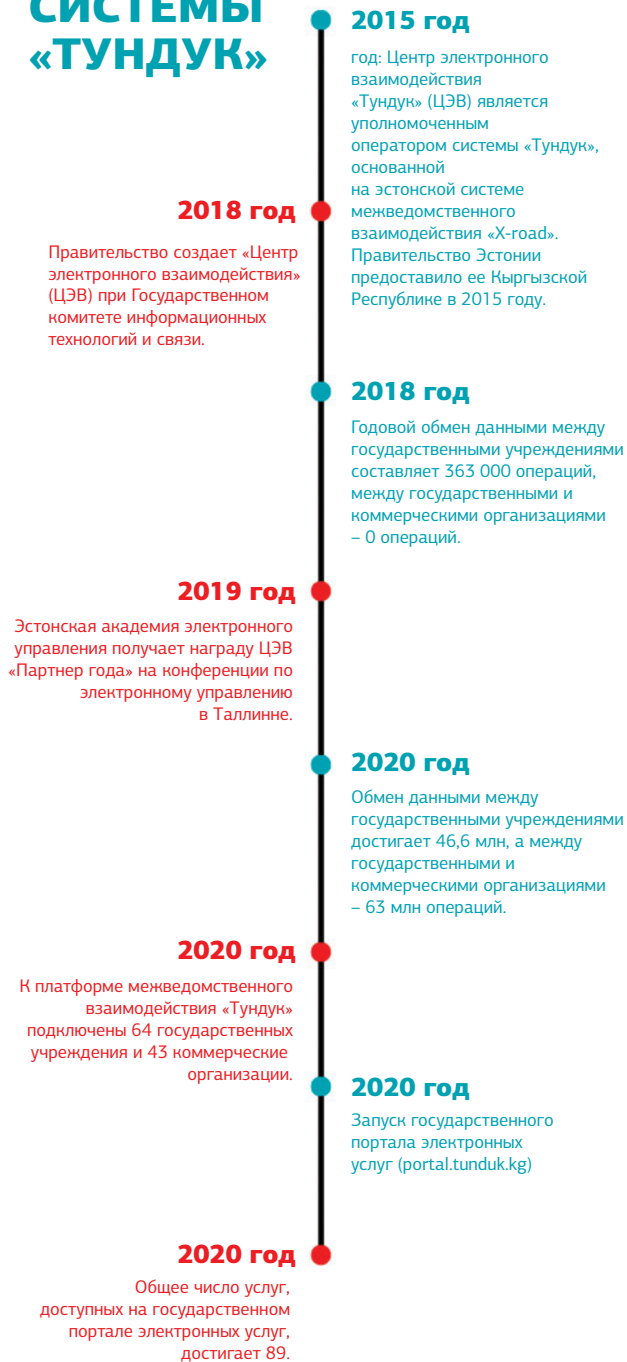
СИСТЕМЫ «ТУНДУК»

2015 год

год: Центр электронного взаимодействия «Тундук» (ЦЭВ) является уполномоченным оператором системы «Тундук», основанной на эстонской системе межведомственного взаимодействия «X-road». Правительство Эстонии предоставило ее Кыргызской Республике в 2015 году.

2018 год

Правительство создает «Центр электронного взаимодействия» (ЦЭВ) при Государственном комитете информационных технологий и связи.

2018 год

Годовой обмен данными между государственными учреждениями составляет 363 000 операций, между государственными и коммерческими организациями – 0 операций.

2019 год

Эстонская академия электронного управления получает награду ЦЭВ «Партнер года» на конференции по электронному управлению в Таллинне.

2020 год

Обмен данными между государственными учреждениями достигает 46,6 млн, а между государственными и коммерческими организациями – 63 млн операций.

2020 год

К платформе межведомственного взаимодействия «Тундук» подключены 64 государственных учреждения и 43 коммерческие организации.

2020 год

Запуск государственного портала электронных услуг (portal.tunduk.kg)

2020 год

Общее число услуг, доступных на государственном портале электронных услуг, достигает 89.